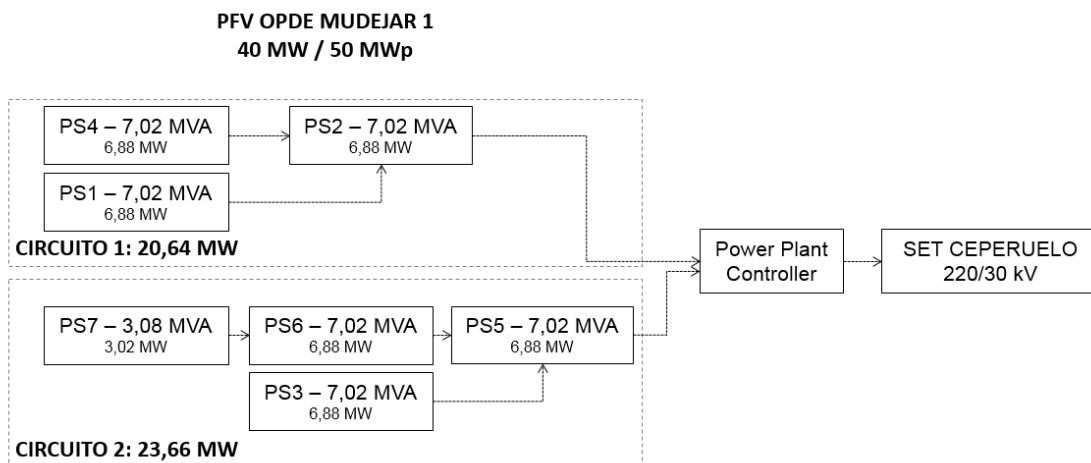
PFV OPDE MUDEJAR 1
40 MW / 50 MWp

PS4 – 7,02 MVA
6,88 MW

PS2 – 7,02 MVA
6,88 MW

PS1 – 7,02 MVA
6,88 MW

CIRCUITO 1: 20,64 MW

Power Plant Controller

SET CEPERUELO
220/30 kV

PS7 – 3,08 MVA
3,02 MW

PS6 – 7,02 MVA
6,88 MW

PS5 – 7,02 MVA
6,88 MW

PS3 – 7,02 MVA
6,88 MW

CIRCUITO 2: 23,66 MW